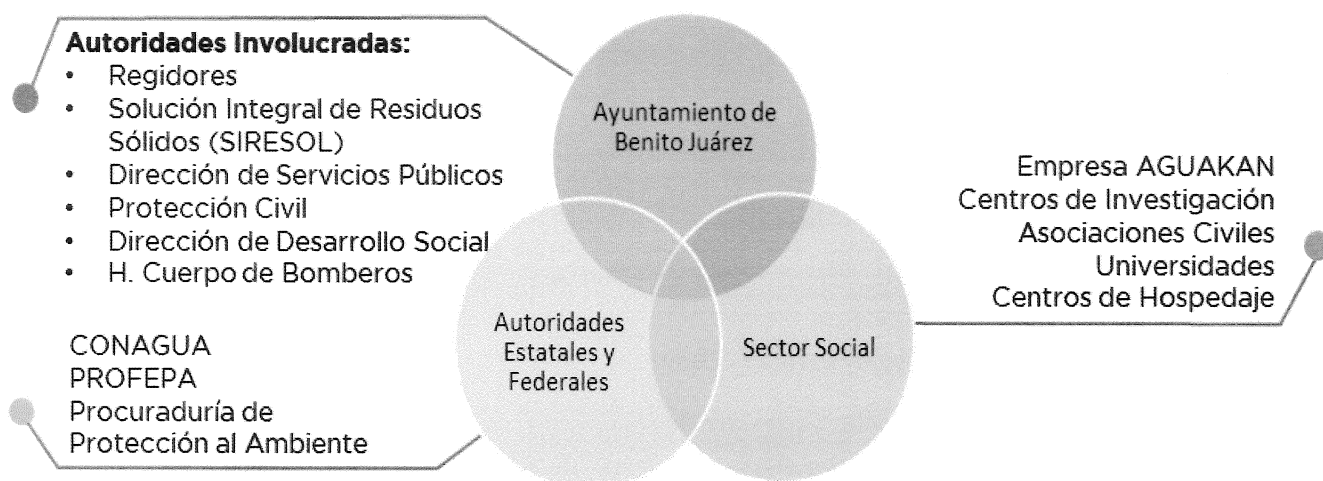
**Autoridades Involucradas:**
- Regidores
- Solución Integral de Residuos Sólidos (SIRESOL)
- Dirección de Servicios Públicos
- Protección Civil
- Dirección de Desarrollo Social
- H. Cuerpo de Bomberos

Ayuntamiento de Benito Juárez

Empresa AGUAKAN
Centros de Investigación
Asociaciones Civiles
Universidades
Centros de Hospedaje

Autoridades Estatales y Federales

Sector Social

CONAGUA
PROFEPA
Procuraduría de Protección al Ambiente